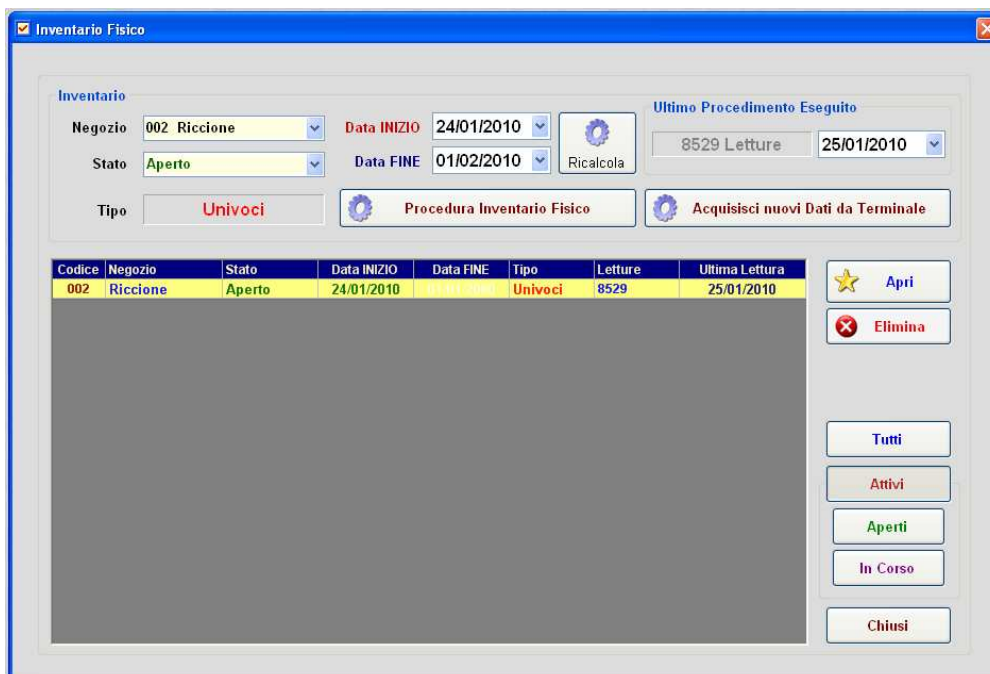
Inventario Fisico

Inventario

Negozio 002 Riccione

Stato Aperto

Data INIZIO 24/01/2010

Data FINE 01/02/2010

Ricalcola

Ultimo Procedimento Eseguito

8529 Letture 25/01/2010

Tipo Univoci

Procedura Inventario Fisico

Acquisisci nuovi Dati da Terminale

| Codice | Negozio | Stato | Data INIZIO | Data FINE | Tipo | Letture | Ultima Lettura |
|---|---|---|---|---|---|---|---|
| 002 | Riccione | Aperto | 24/01/2010 | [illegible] | Univoci | 8529 | 25/01/2010 |

Apri

Elimina

Tutti

Attivi

Aperti

In Corso

Chiusi